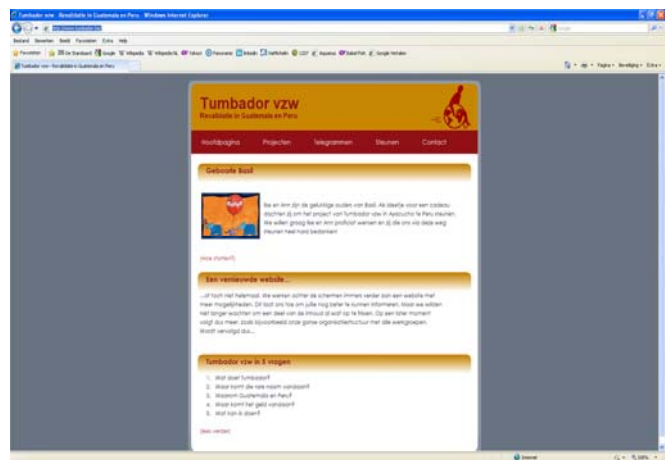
Tumbador vzw - Revalidatie in Guatemala en Peru - Windows Internet Explorer

Bestand Bewerken Beeld Favorieten Extra Help

Favorieten

Tumbador vzw - Revalidatie in Guatemala en Peru

Tumbador vzw
Revalidatie in Guatemala en Peru

Hoofdpagina Projecten Telegrammen Steunen Contact

Geboorte Basil

Ilse en Arm zijn de gelukkige ouders van Basil. Als ideetje voor een cadeau dachten zij om het project van Tumbador vzw in Ayacucho te Peru steunen. We willen graag Ilse en Arm proficiat wensen en zij die via deze weg steunen heel hard bedanken!

(meer (lees?))

Een vernieuwde website...

...of toch niet helemaal. We werken achter de schermen immers verder aan een website met meer mogelijkheden. Dit laat ons toe om jullie nog beter te kunnen informeren. Maar we wilden niet langer wachten om een deel van de inhoud al wat op te frissen. Op een later moment volgt dus meer, zoals bijvoorbeeld onze gehele organisatiestructuur met alle werkgroepen. Wordt vervolgd dus...

Tumbador vzw in 5 vragen

1. Wat doet Tumbador?
2. Waar komt die rare naam vandaan?
3. Waarom Guatemala en Peru?
4. Waar komt het geld vandaan?
5. Wat kan ik doen?

(lees verder)

Internet